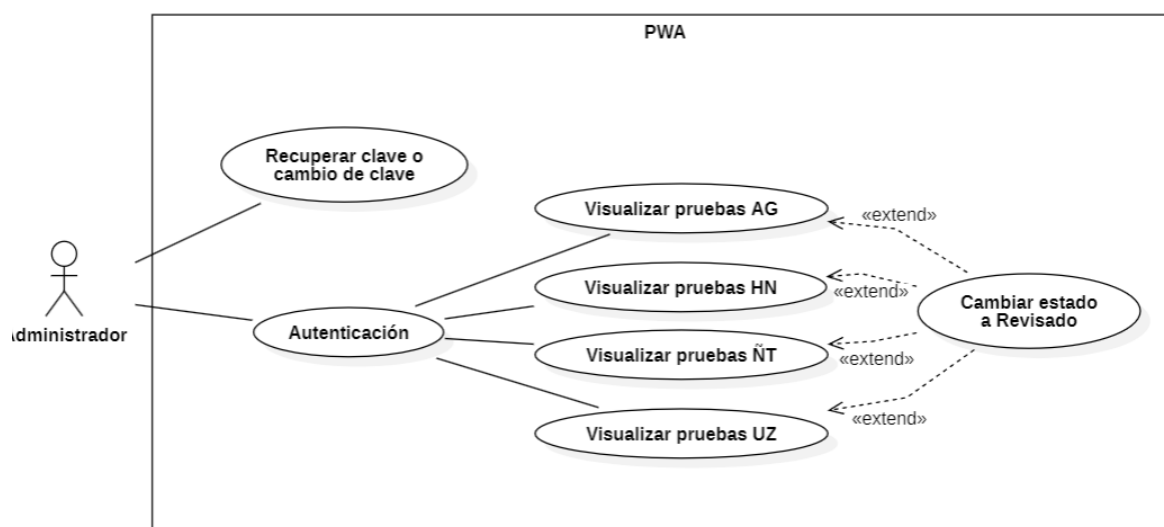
PWA

Recuperar clave o cambio de clave

Visualizar pruebas AG

«extend»

Visualizar pruebas HN

«extend»

Cambiar estado a Revisado

Administrador

Autenticación

Visualizar pruebas ÑT

«extend»

Visualizar pruebas UZ

«extend»